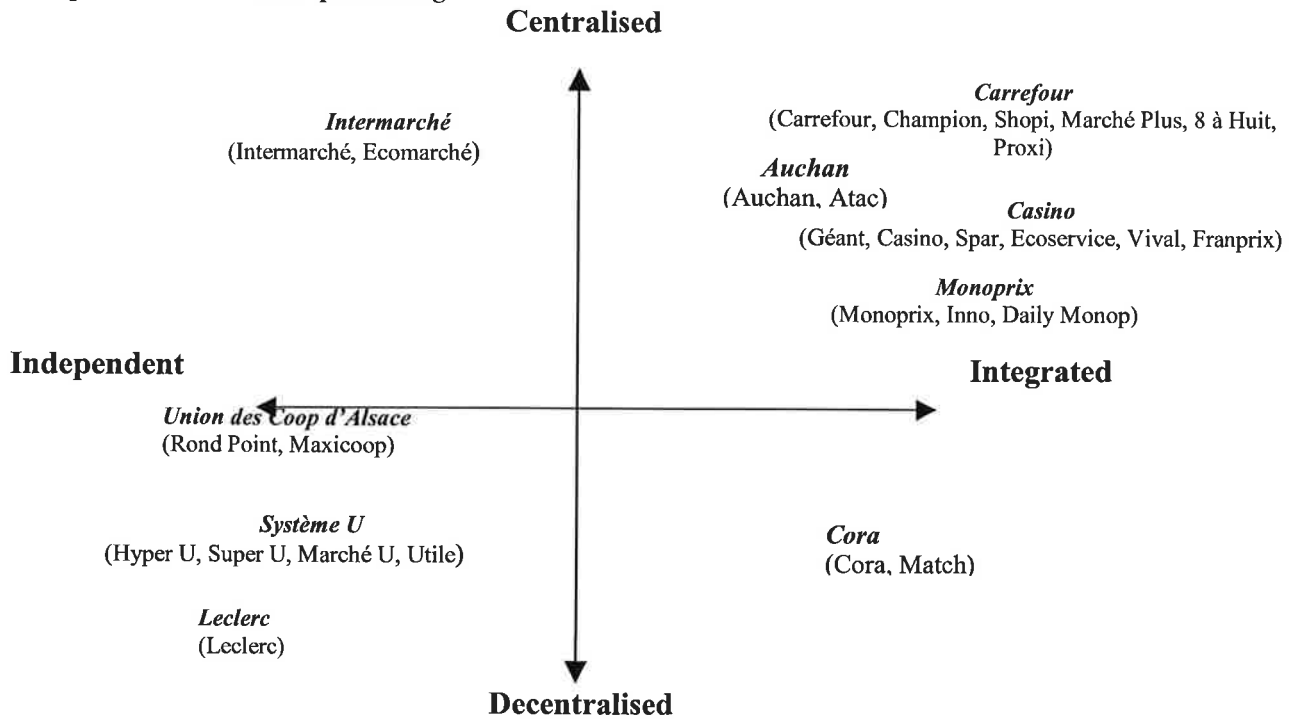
Centralised

Intermarché
(Intermarché, Ecomarché)

Carrefour
(Carrefour, Champion, Shopi, Marché Plus, 8 à Huit, Proxi)

Auchan
(Auchan, Atac)

Casino
(Géant, Casino, Spar, Ecoservice, Vival, Franprix)

Monoprix
(Monoprix, Inno, Daily Monop)

Independent

Integrated

Union des Coop d'Alsace
(Rond Point, Maxicoop)

Système U
(Hyper U, Super U, Marché U, Utile)

Cora
(Cora, Match)

Leclerc
(Leclerc)

Decentralised